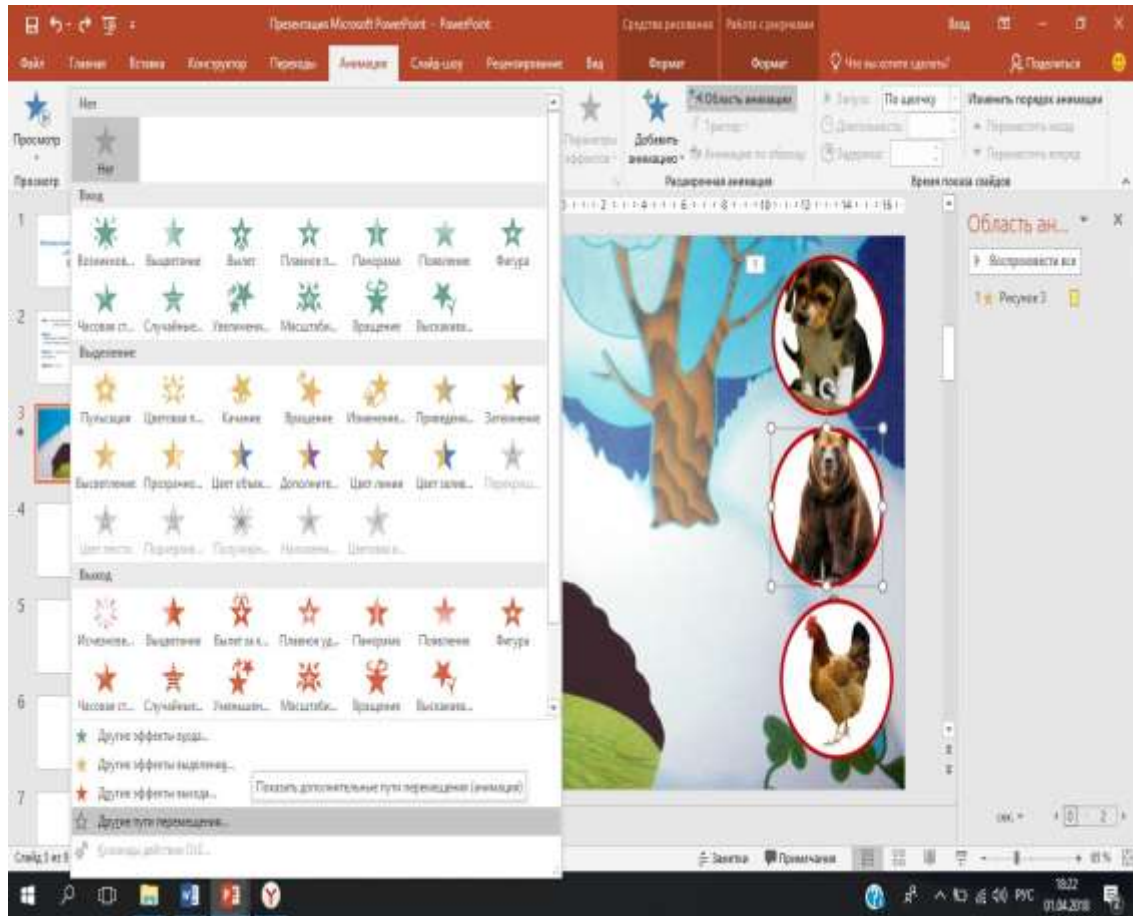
Презентация Microsoft PowerPoint - PowerPoint

Средства рисования Работа с рисунками

Вход

Файл Главная Вставка Конструктор Переходы Анимация Слайд-шоу Рецензирование Вид Формат Формат

Что вы хотите сделать?

Поделиться

Просмотр

Просмотр

Нет

Нет

Параметры эффектов

Добавить анимацию

Область анимации

Триггер

Анимация по образцу

Расширенная анимация

Запуск: По щелчку

Длительность:

Задержка:

Время показа слайдов

Изменить порядок анимации

Переместить назад

Переместить вперед

Вход

Возникнов... Выцветание Вылет Плавное п... Панорама Появление Фигура

Часовая ст... Случайные... Увеличени... Масштаби... Вращение Выскакива...

Выделение

Пульсация Цветовая п... Качание Вращение Изменение... Прорисов... Затемнение

Высветление Прозрачно... Цвет объек... Дополните... Цвет линии Цвет заливк... Перекраш...

Цвет текста Подчеркив... Полужирн... Наложение... Цветовая в...

Выход

Исчезнове... Выцветание Вылет за к... Плавное уд... Панорама Появление Фигура

Часовая ст... Случайные... Уменьшен... Масштаби... Вращение Выскакива...

Другие эффекты входа...

Другие эффекты выделения...

Другие эффекты выхода...

Показать дополнительные пути перемещения (анимация)

Другие пути перемещения...

Команды действия OLE...

Область ан...

Воспроизвести все

1 Рисунок 3

Слайд 3 из 8

Заметки Примечания

85 %

РУС

18:22

01.04.2018